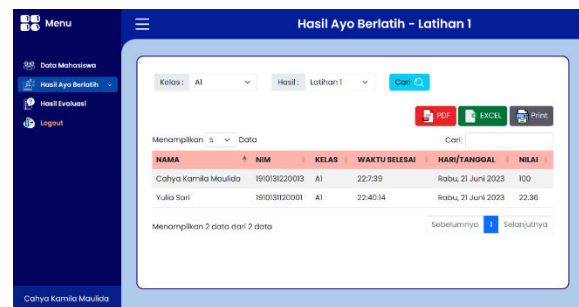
Menu

Data Mahasiswa
Hasil Ayo Berlatih
Hasil Evaluasi
Logout

Cahya Kamila Maulida

Hasil Ayo Berlatih - Latihan 1

Kelas : A1
Hasil : Latihan 1
Cari

PDF
EXCEL
Print

Menampilkan 5 Data
Cari:

| NAMA | NIM | KELAS | WAKTU SELESAI | HARI/TANGGAL | NILAI |
|---|---|---|---|---|---|
| Cahya Kamila Maulida | 1910131220013 | A1 | 22:7:39 | Rabu, 21 Juni 2023 | 100 |
| Yulia Sari | 1910131120001 | A1 | 22:40:14 | Rabu, 21 Juni 2023 | 22.36 |

Menampilkan 2 data dari 2 data

Sebelumnya
1
Selanjutnya